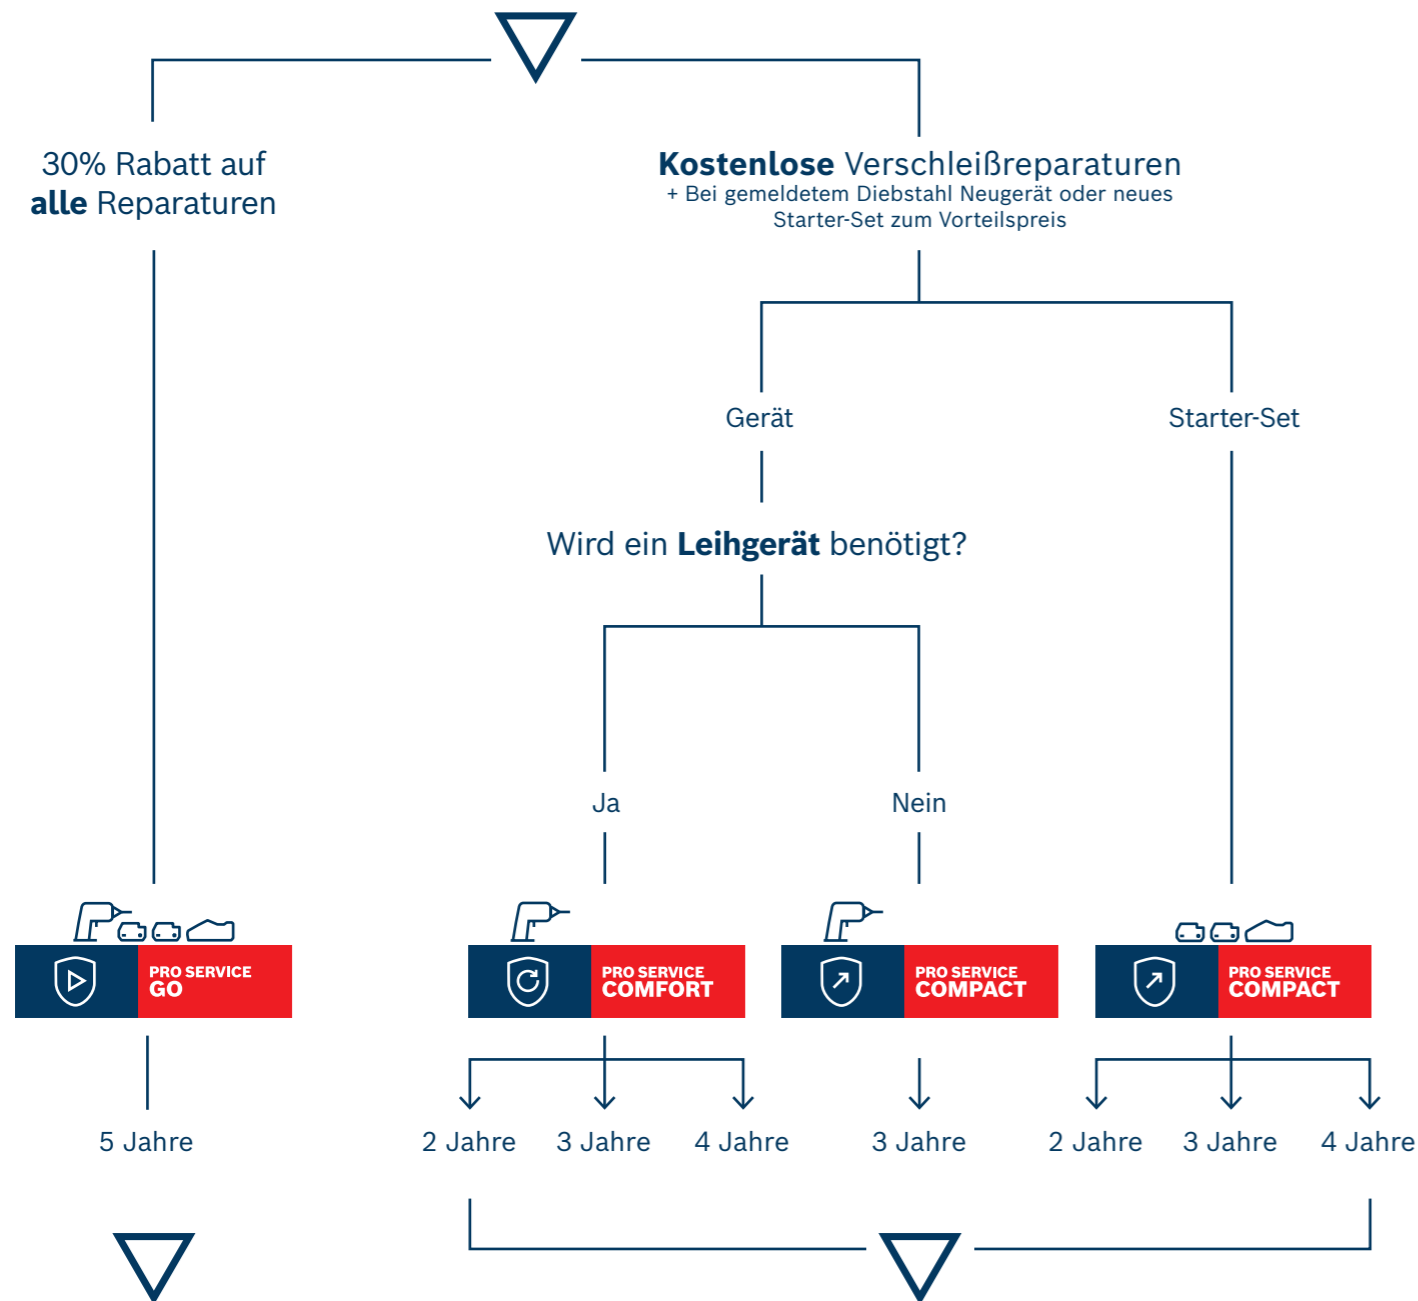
30% Rabatt auf **alle** Reparaturen

**Kostenlose** Verschleißreparaturen
+ Bei gemeldetem Diebstahl Neugerät oder neues Starter-Set zum Vorteilspreis

Gerät

Starter-Set

Wird ein **Leihgerät** benötigt?

Ja

Nein

PRO SERVICE GO

PRO SERVICE COMFORT

PRO SERVICE COMPACT

PRO SERVICE COMPACT

5 Jahre

2 Jahre

3 Jahre

4 Jahre

3 Jahre

2 Jahre

3 Jahre

4 Jahre